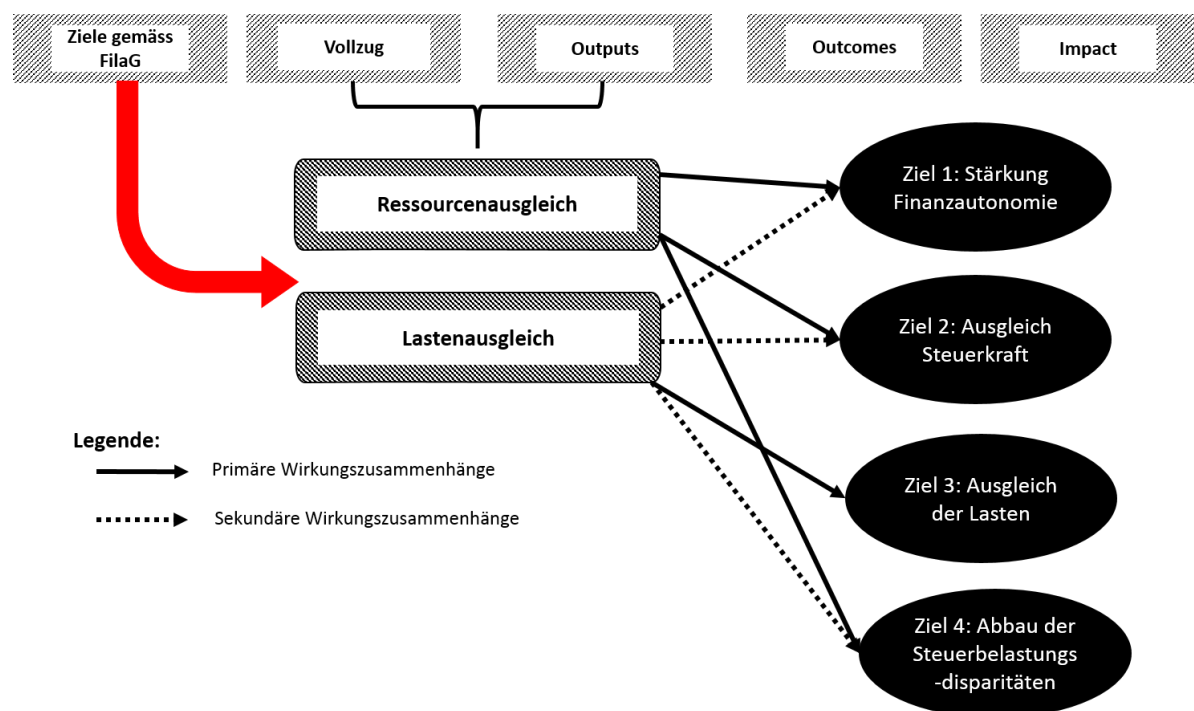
Ziele gemäss FilaG

Vollzug

Outputs

Outcomes

Impact

Ressourcenausgleich

Lastenausgleich

Ziel 1: Stärkung Finanzautonomie

Ziel 2: Ausgleich Steuerkraft

Ziel 3: Ausgleich der Lasten

Ziel 4: Abbau der Steuerbelastungs -disparitäten

Legende:

Primäre Wirkungszusammenhänge

Sekundäre Wirkungszusammenhänge